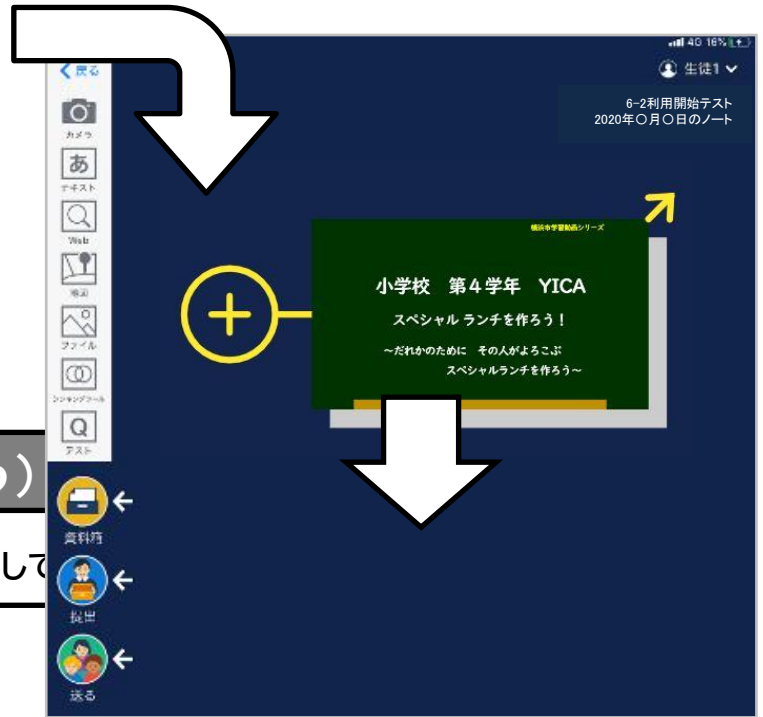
＜戻る
カメラ
あ
テキスト
Web
地図
ファイル
シンキングツール
Q
テスト
資料箱
提出
送る
4G 16%
生徒1
6-2利用開始テスト
2020年〇月〇日のノート
横浜市学習動画シリーズ
小学校　第４学年　YICA
スペシャル ランチを作ろう！
～だれかのために　その人がよろこぶ　スペシャルランチを作ろう～
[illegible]）
して